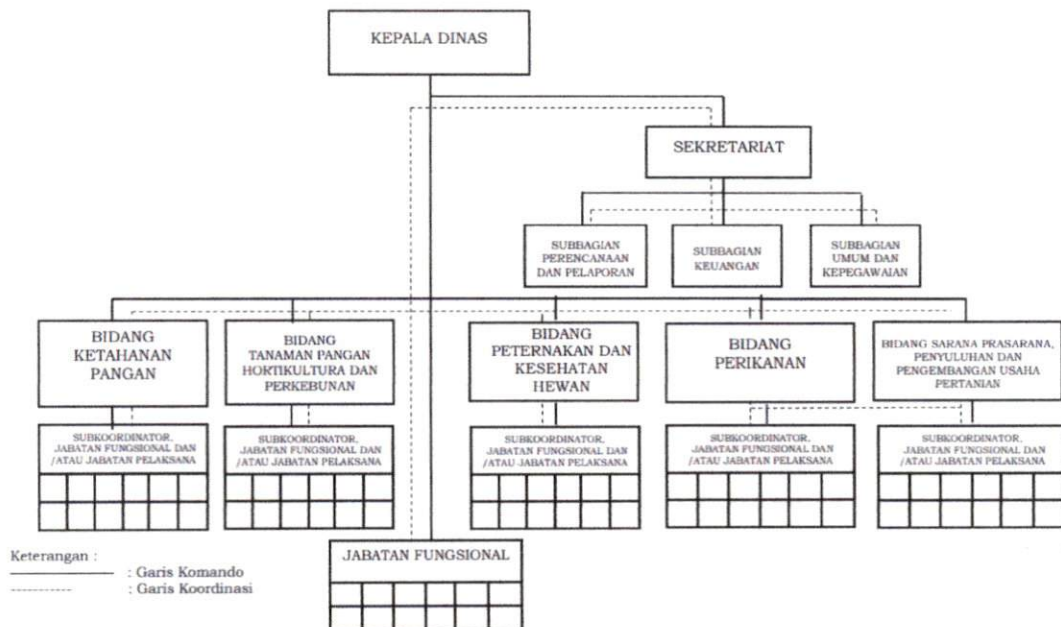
KEPALA DINAS

SEKRETARIAT

SUBBAGIAN PERENCANAAN DAN PELAPORAN

SUBBAGIAN KEUANGAN

SUBBAGIAN UMUM DAN KEPEGAWAIAN

BIDANG KETAHANAN PANGAN

BIDANG TANAMAN PANGAN HORTIKULTURA DAN PERKEBUNAN

BIDANG PETERNAKAN DAN KESEHATAN HEWAN

BIDANG PERIKANAN

BIDANG SARANA PRASARANA, PENYULUHAN DAN PENGEMBANGAN USAHA PERTANIAN

SUBKOORDINATOR, JABATAN FUNGSIONAL DAN /ATAU JABATAN PELAKSANA

SUBKOORDINATOR, JABATAN FUNGSIONAL DAN /ATAU JABATAN PELAKSANA

SUBKOORDINATOR, JABATAN FUNGSIONAL DAN /ATAU JABATAN PELAKSANA

SUBKOORDINATOR, JABATAN FUNGSIONAL DAN /ATAU JABATAN PELAKSANA

SUBKOORDINATOR, JABATAN FUNGSIONAL DAN /ATAU JABATAN PELAKSANA

JABATAN FUNGSIONAL

Keterangan :
: Garis Komando
: Garis Koordinasi